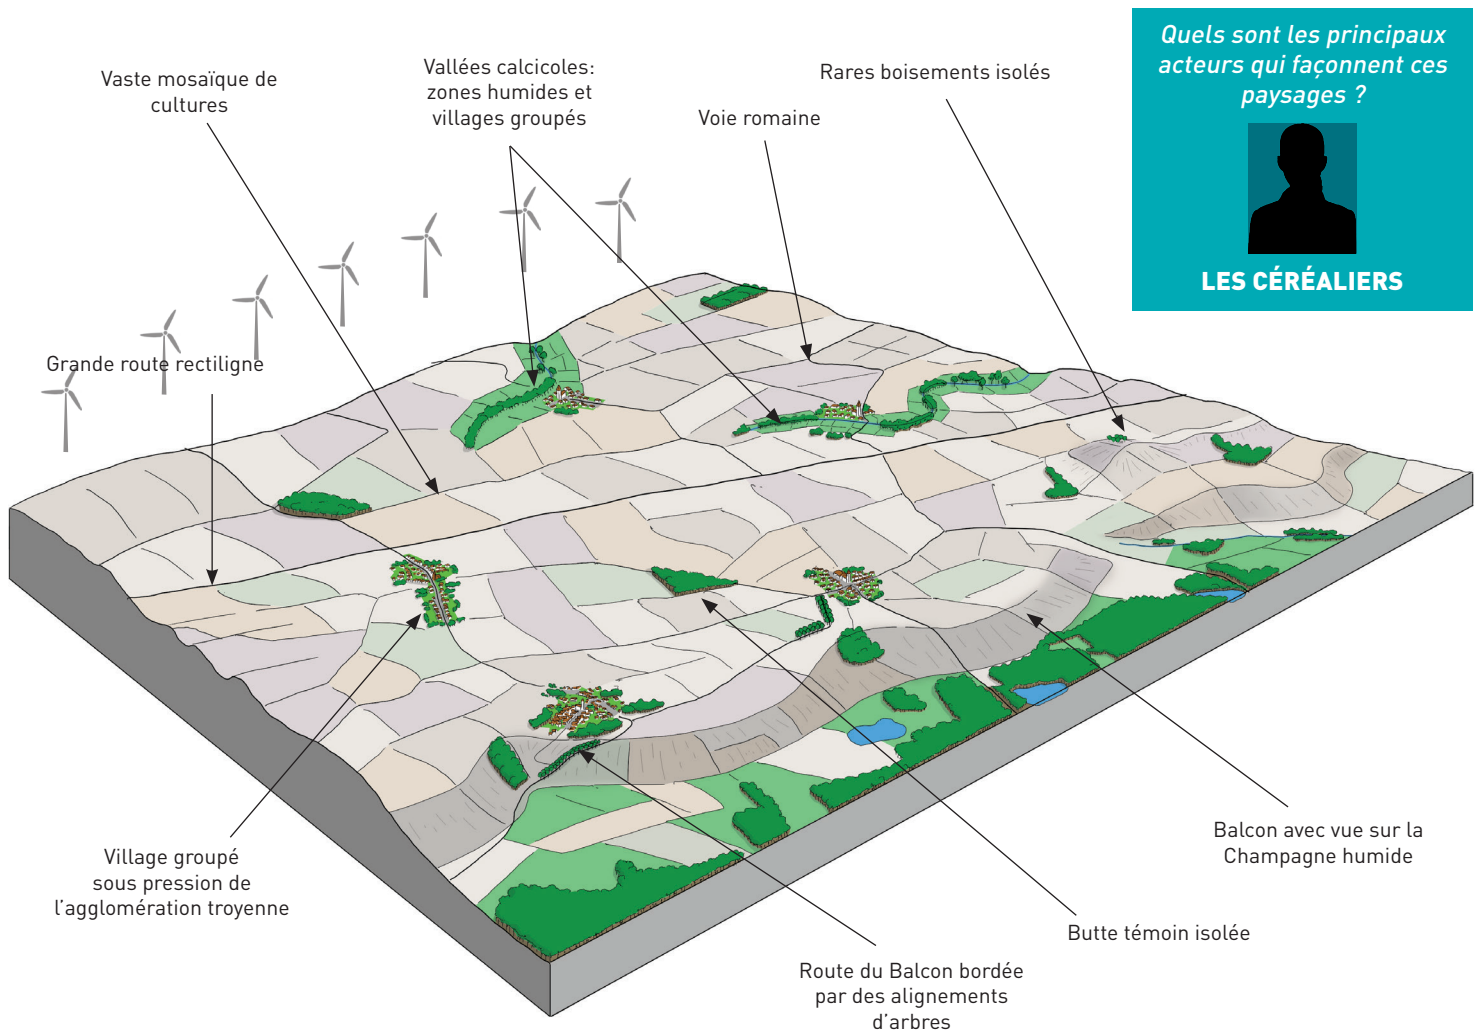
Quels sont les principaux acteurs qui façonnent ces paysages ?

LES CÉRÉALIERS

Vaste mosaïque de cultures

Vallées calcicoles: zones humides et villages groupés

Voie romaine

Rares boisements isolés

Grande route rectiligne

Village groupé sous pression de l'agglomération troyenne

Route du Balcon bordée par des alignements d'arbres

Butte témoin isolée

Balcon avec vue sur la Champagne humide